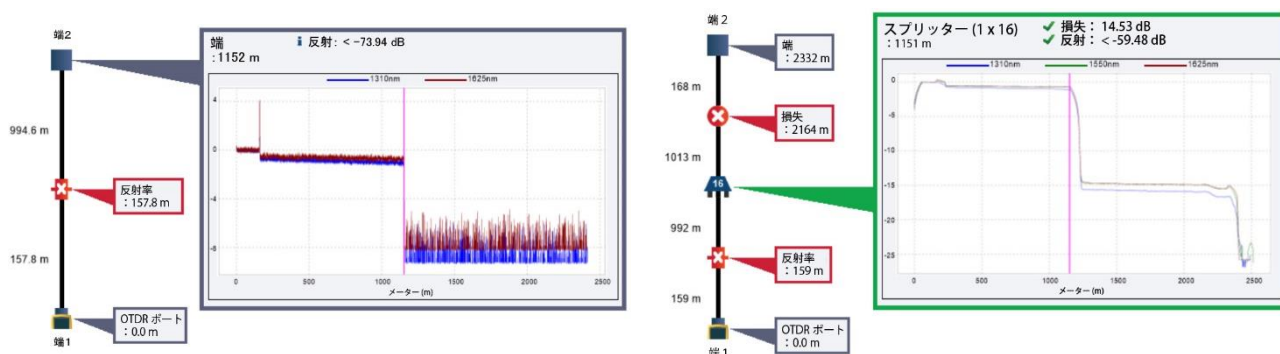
端2

994.6 m

反射率
: 157.8 m

157.8 m

OTDR ポート
: 0.0 m

端1

端
: 1152 m

反射: < -73.94 dB

1310nm
1625nm

4
0
-4
-8

0
500
1000
1500
2000
2500
メーター (m)

端 2

端
: 2332 m

168 m

損失
: 2164 m

1013 m

16

992 m

反射率
: 159 m

159 m

OTDR ポート
: 0.0 m

端 1

スプリッター (1 x 16)
: 1151 m

損失: 14.53 dB
反射: < -59.48 dB

1310nm
1550nm
1625nm

0
-5
-10
-15
-20
-25

0
500
1000
1500
2000
2500
メーター (m)